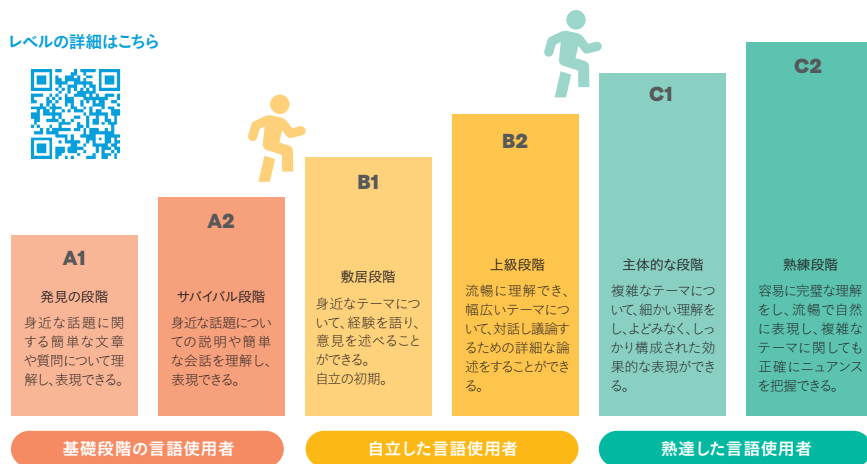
レベルの詳細はこちら

A1
発見の段階
身近な話題に関する簡単な文章や質問について理解し、表現できる。

A2
サバイバル段階
身近な話題についての説明や簡単な会話を理解し、表現できる。

B1
敷居段階
身近なテーマについて、経験を語り、意見を述べることができる。
自立の初期。

B2
上級段階
流暢に理解でき、幅広いテーマについて、対話し議論するための詳細な論述をすることができる。

C1
主体的な段階
複雑なテーマについて、細かい理解をし、よどみなく、しっかり構成された効果的な表現ができる。

C2
熟練段階
容易に完璧な理解をし、流暢で自然に表現し、複雑なテーマに関してでも正確にニュアンスを把握できる。

基礎段階の言語使用者

自立した言語使用者

熟達した言語使用者